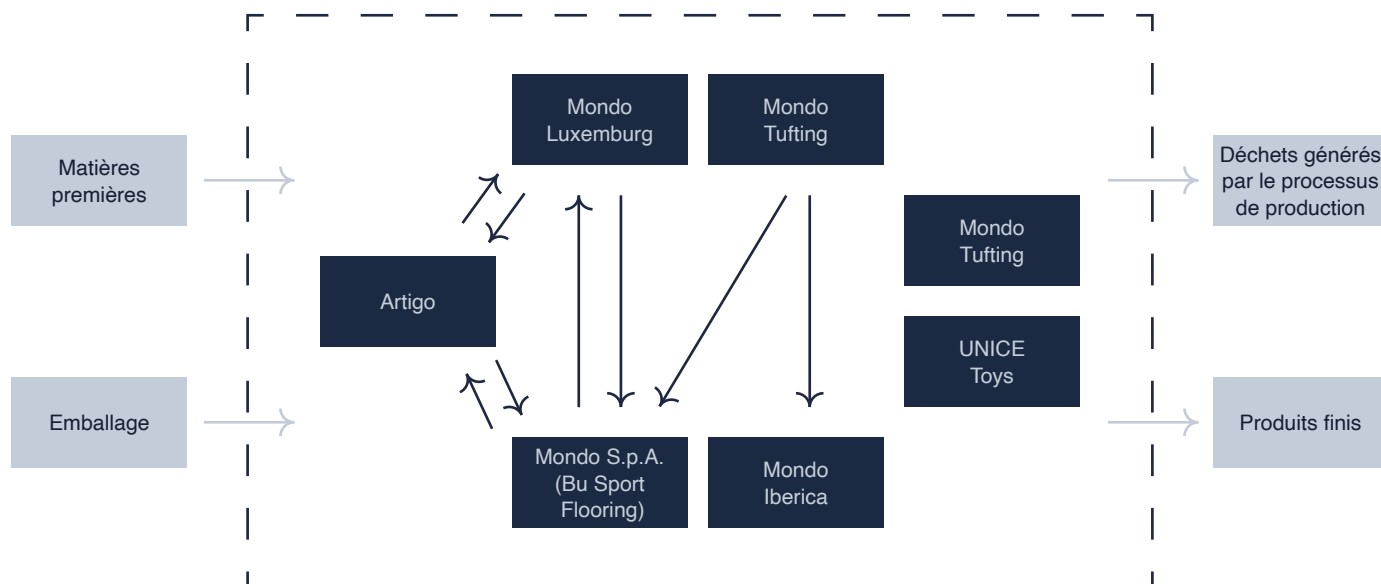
Matières premières

Emballage

Mondo Luxemburg

Mondo Tufting

Artigo

Mondo S.p.A. (Bu Sport Flooring)

Mondo Iberica

Mondo Tufting

UNICE Toys

Déchets générés par le processus de production

Produits finis